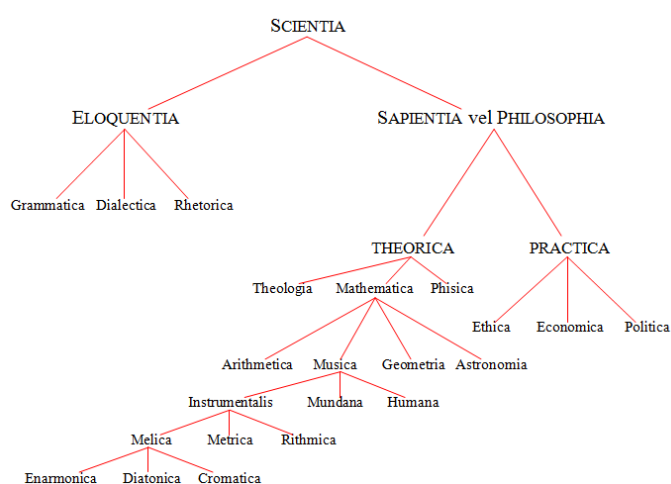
SCIENTIA

ELOQUENTIA

SAPIENTIA vel PHILOSOPHIA

Grammatica Dialectica Rhetorica

THEORICA

PRACTICA

Theologia Mathematica Phisica

Ethica Economica Politica

Arithmetica Musica Geometria Astronomia

Instrumentalis Mundana Humana

Melica Metrica Rithmica

Enarmonica Diatonica Cromatica